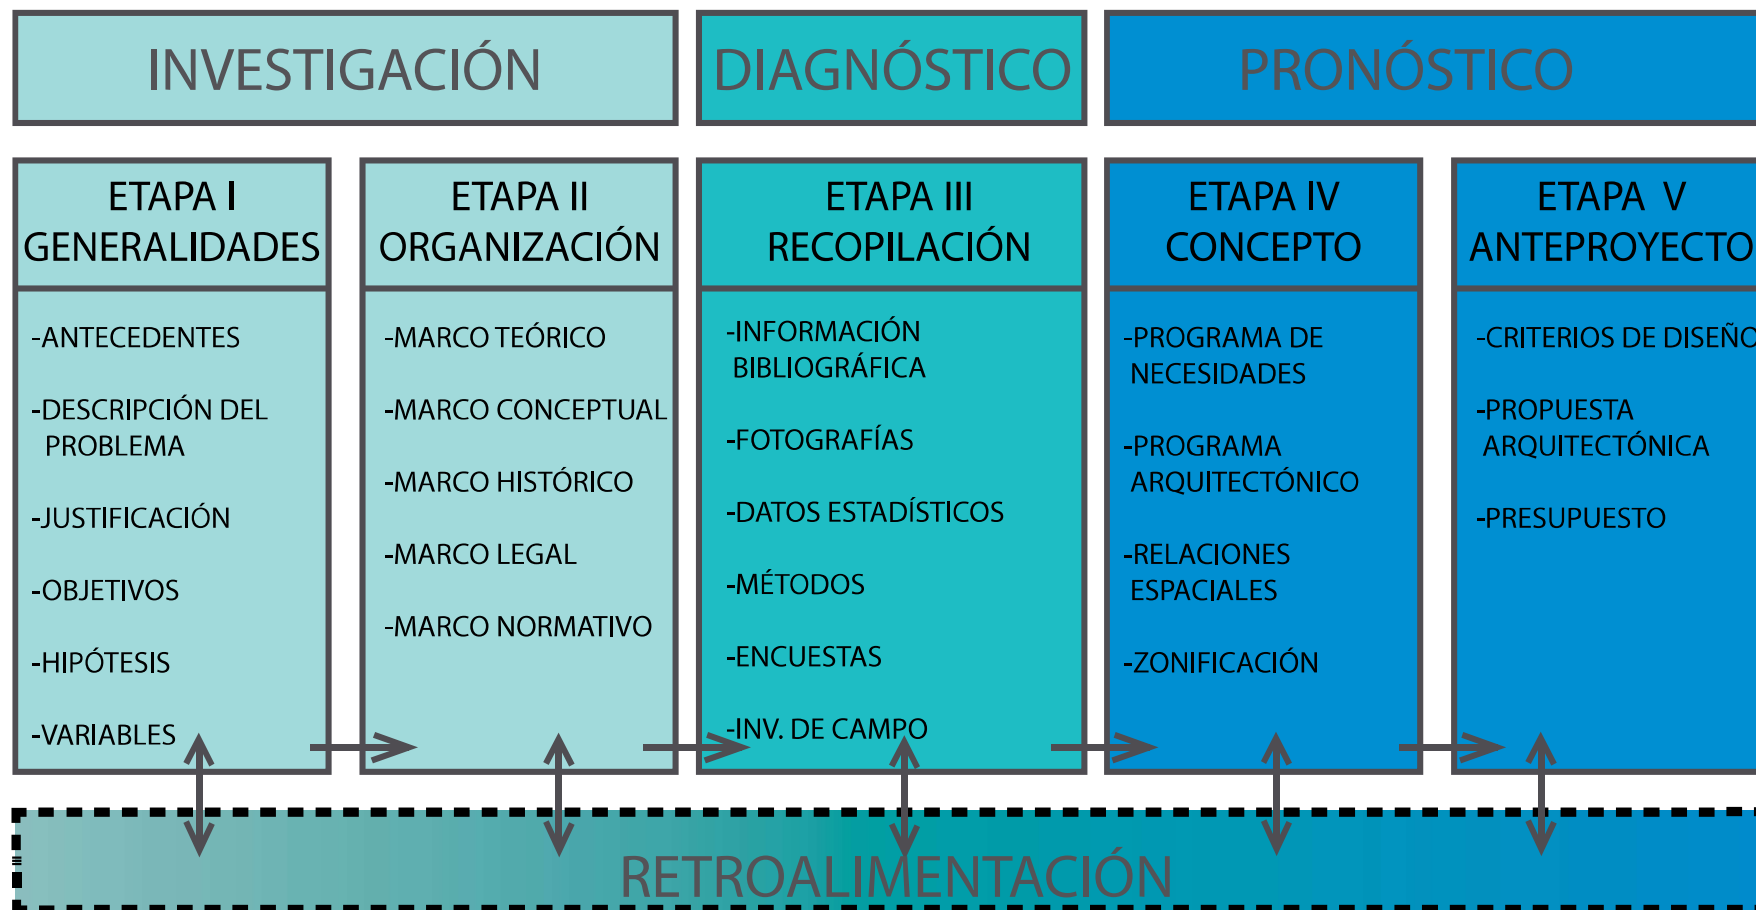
INVESTIGACIÓN

DIAGNÓSTICO

PRONÓSTICO

ETAPA I
GENERALIDADES

-ANTECEDENTES

-DESCRIPCIÓN DEL PROBLEMA

-JUSTIFICACIÓN

-OBJETIVOS

-HIPÓTESIS

-VARIABLES

ETAPA II
ORGANIZACIÓN

-MARCO TEÓRICO

-MARCO CONCEPTUAL

-MARCO HISTÓRICO

-MARCO LEGAL

-MARCO NORMATIVO

ETAPA III
RECOPILACIÓN

-INFORMACIÓN BIBLIOGRÁFICA

-FOTOGRAFÍAS

-DATOS ESTADÍSTICOS

-MÉTODOS

-ENCUESTAS

-INV. DE CAMPO

ETAPA IV
CONCEPTO

-PROGRAMA DE NECESIDADES

-PROGRAMA ARQUITECTÓNICO

-RELACIONES ESPACIALES

-ZONIFICACIÓN

ETAPA V
ANTEPROYECTO

-CRITERIOS DE DISEÑO

-PROPUESTA ARQUITECTÓNICA

-PRESUPUESTO

RETROALIMENTACIÓN